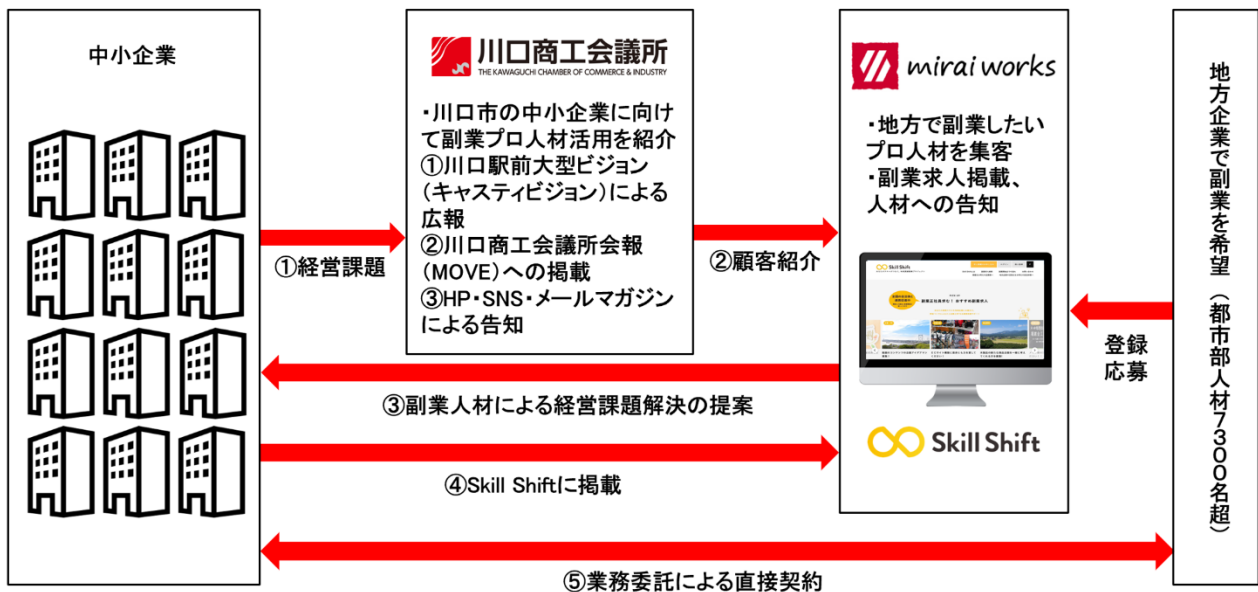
中小企業

川口商工会議所
THE KAWAGUCHI CHAMBER OF COMMERCE & INDUSTRY

・川口市の中小企業に向けて副業プロ人材活用を紹介
①川口駅前大型ビジョン（キャスティビジョン）による広報
②川口商工会議所会報（MOVE）への掲載
③HP・SNS・メールマガジンによる告知

mirai works

・地方で副業したいプロ人材を集客
・副業求人掲載、人材への告知

Skill Shift

地方企業で副業を希望（都市部人材7300名超）

①経営課題

②顧客紹介

登録
応募

③副業人材による経営課題解決の提案

④Skill Shiftに掲載

⑤業務委託による直接契約